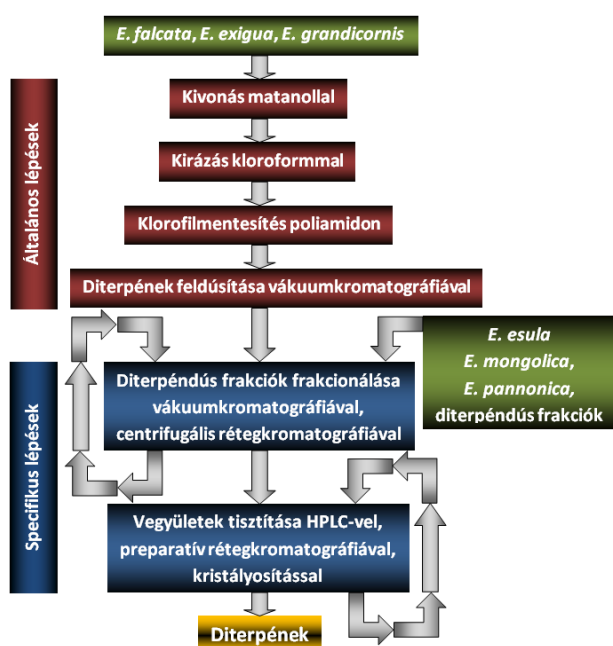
E. falcata, E. exigua, E. grandicornis

Általános lépések

Kivonás matanollal

Kirázás kloroformmal

Klorofilmentesítés poliamidon

Diterpének feldúsítása vákuumkromatográfiával

Specifikus lépések

E. esula
E. mongolica,
E. pannonica,
diterpéndús frakciók

Diterpéndús frakciók frakcionálása vákuumkromatográfiával, centrifugális rétegkromatográfiával

Vegyületek tisztítása HPLC-vel, preparatív rétegkromatográfiával, kristályosítással

Diterpének